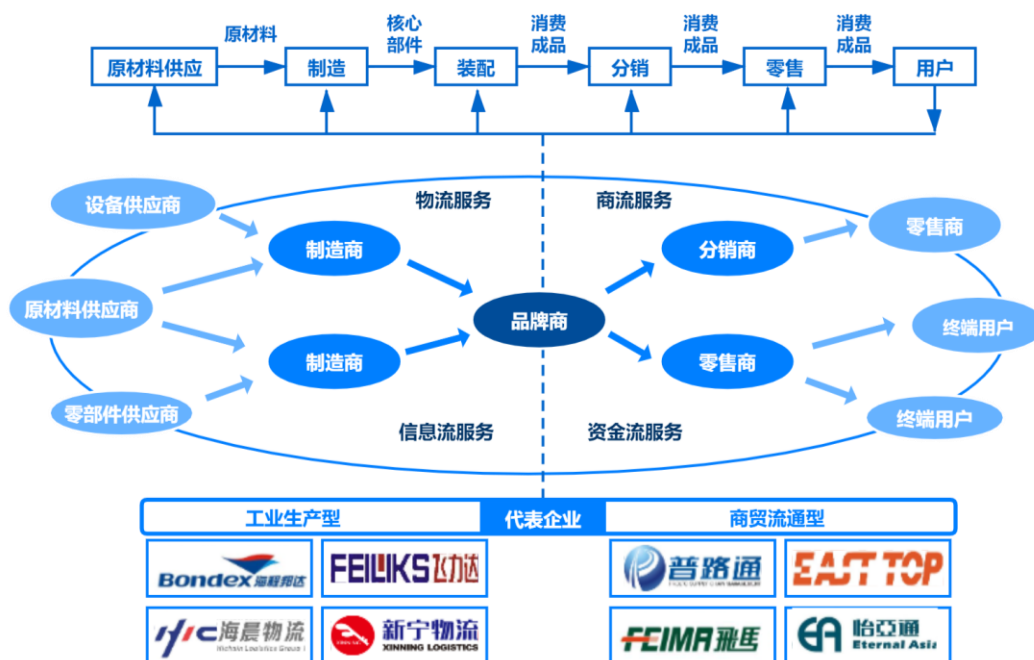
原材料供应
原材料
制造
核心部件
装配
消费成品
分销
消费成品
零售
消费成品
用户

物流服务
商流服务
设备供应商
制造商
分销商
零售商
原材料供应商
品牌商
终端用户
制造商
零售商
零部件供应商
终端用户
信息流服务
资金流服务

工业生产型
代表企业
商贸流通型

Bondex 海程邦达
FEILIKS 飞力达
普路通
EAST TOP
海晨物流 Hichain Logistics Group
新宁物流 XINNING LOGISTICS
FEIMA 飞马
怡亚通 Eternal Asia